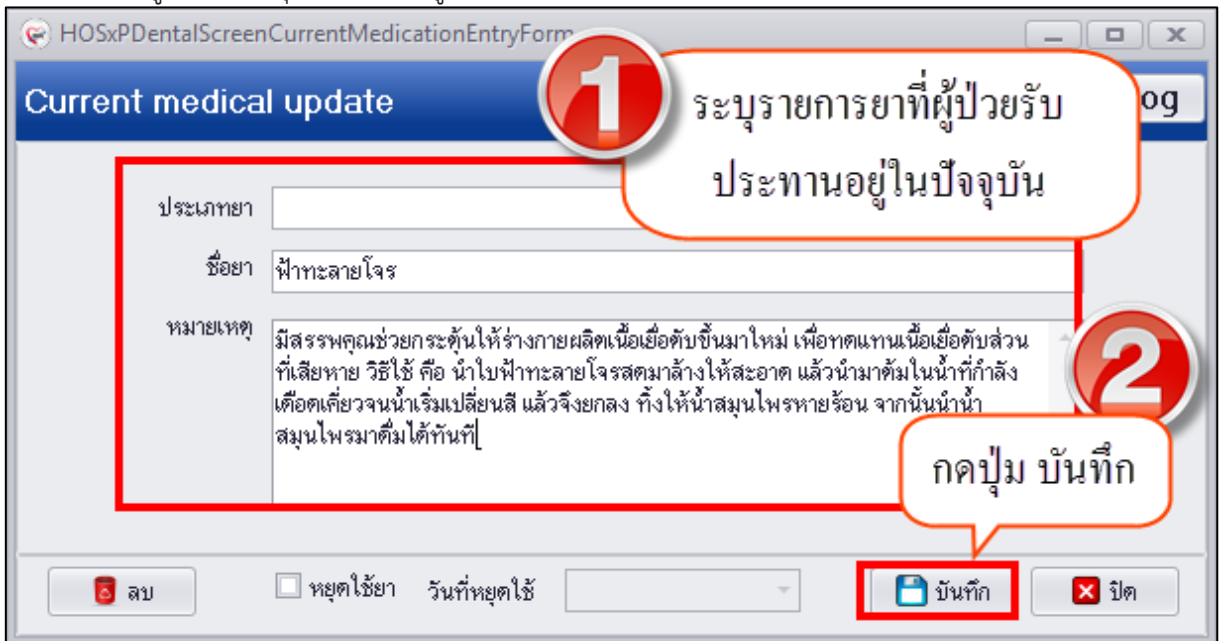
HOSxPDentalScreenCurrentMedicationEntryForm

Current medical update

og

1

ระบุรายการยาที่ผู้ป่วยรับประทานอยู่ในปัจจุบัน

ประเภทยา

ชื่อยา ฟ้าทะลายโจร

หมายเหตุ มีสรรพคุณช่วยกระตุ้นให้ร่างกายผลิตเนื้อเยื่อตับขึ้นมาใหม่ เพื่อทดแทนเนื้อเยื่อตับส่วนที่เสียหาย วิธีใช้ คือ นำใบฟ้าทะลายโจรสดมาล้างให้สะอาด แล้วนำมาต้มในน้ำที่กำลังเดือดเคี่ยวจนน้ำเริ่มเปลี่ยนสี แล้วจึงยกลง ทิ้งให้น้ำสมุนไพรหายร้อน จากนั้นนำน้ำสมุนไพรมาดื่มได้ทันที

2

กดปุ่ม บันทึก

ลบ

หยุดใช้ยา

วันที่หยุดใช้

บันทึก

ปิด